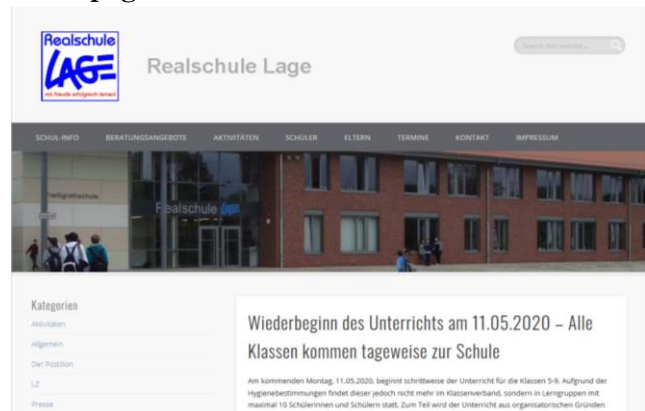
Realschule
LAGE
mit Freude erfolgreich lernen

Realschule Lage

Search this website...

SCHUL-INFO BERATUNGSANGEBOTE AKTIVITÄTEN SCHÜLER ELTERN TERMINE KONTAKT IMPRESSUM

Realschule

Kategorien
Aktivitäten
Allgemein
Der Postillon
LZ
Presse

Wiederbeginn des Unterrichts am 11.05.2020 – Alle Klassen kommen tageweise zur Schule

Am kommenden Montag, 11.05.2020, beginnt schrittweise der Unterricht für die Klassen 5-9. Aufgrund der Hygienebestimmungen findet dieser jedoch nicht mehr im Klassenverband, sondern in Lerngruppen mit maximal 10 Schülerinnen und Schülern statt. Zum Teil wird der Unterricht aus organisatorischen Gründen